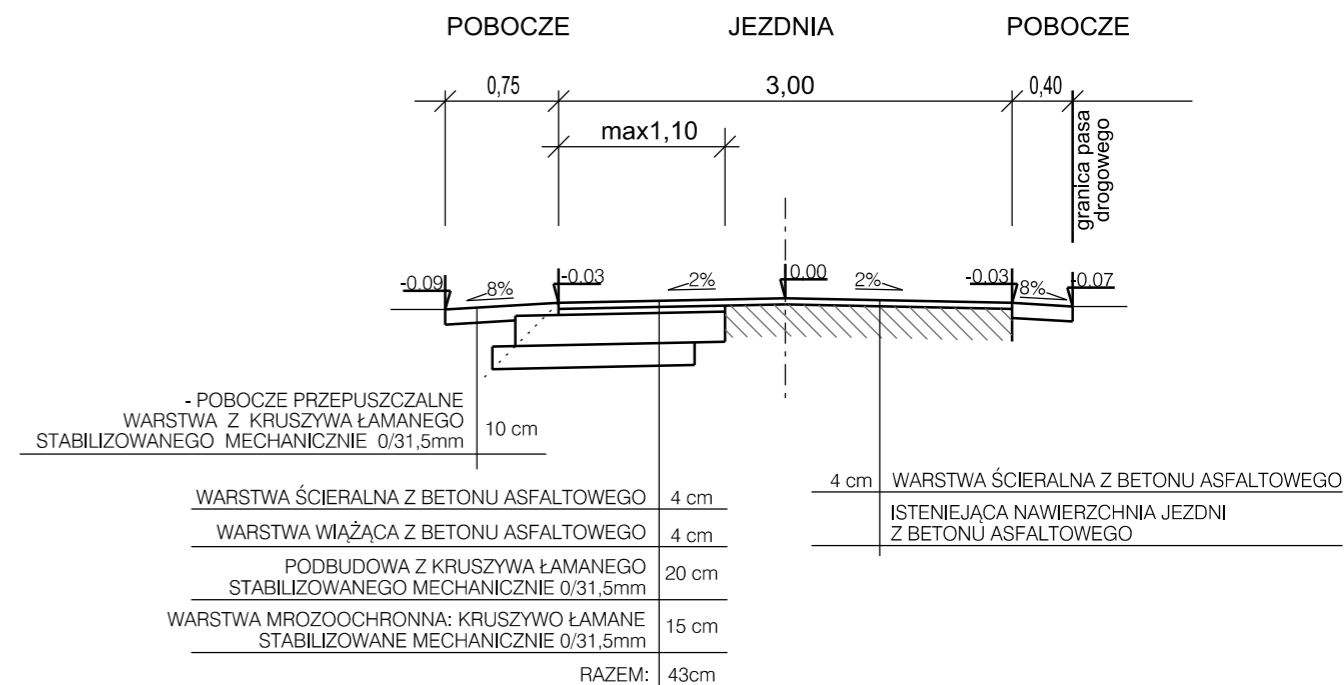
POBOCZE JEZDNIA POBOCZE

0,75 3,00 0,40

max1,10

granica pasa drogowego

-0.09 8% -0.03 2% 0.00 2% -0.03 8% -0.07

- POBOCZE PRZEPUSZCZALNE
WARSTWA Z KRUSZYWA ŁAMANEGO
STABILIZOWANEGO MECHANICZNIE 0/31,5mm | 10 cm

| | |
|---|---|
| WARSTWA ŚCIERALNA Z BETONU ASFALTOWEGO | 4 cm |
| WARSTWA WIĄŻĄCA Z BETONU ASFALTOWEGO | 4 cm |
| PODBUDOWA Z KRUSZYWA ŁAMANEGO STABILIZOWANEGO MECHANICZNIE 0/31,5mm | 20 cm |
| WARSTWA MROZOOCHRONNA: KRUSZYWO ŁAMANE STABILIZOWANE MECHANICZNIE 0/31,5mm | 15 cm |
| RAZEM: | 43cm |

| | |
|---|---|
| 4 cm | WARSTWA ŚCIERALNA Z BETONU ASFALTOWEGO |
| | ISTENIEJĄCA NAWIERZCHNIA JEZDNI Z BETONU ASFALTOWEGO |